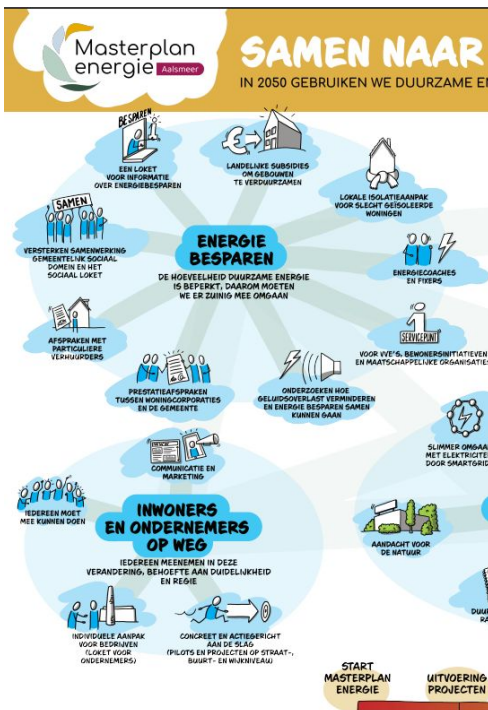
Masterplan energie Aalsmeer

SAMEN NAAR

IN 2050 GEBRUIKEN WE DUURZAME E

BESPAREN

EEN LOKET VOOR INFORMATIE OVER ENERGIEBESPAREN

LANDELIJKE SUBSIDIES OM GEBOUWEN TE VERDUURZAMEN

LOKALE ISOLATIEAANPAK VOOR SLECHT GEÏSOLEERDE WONINGEN

SAMEN

VERSTERKEN SAMENWERKING GEMEENTELIJK SOCIAAL DOMEIN EN HET SOCIAAL LOKET

ENERGIE BESPAREN

DE HOEVEELHEID DUURZAME ENERGIE IS BEPERKT, DAAROM MOETEN WE ER ZUINIG MEE OMGAAN

ENERGIECOACHES EN FIXERS

AFSPRAKEN MET PARTICULIERE VERHUURDERS

SERVICEPUNT

VOOR VVE'S, BEWONERSINITIATIEVEN EN MAATSCHAPPELIJKE ORGANISATIES

PRESTATIEAFSPRAKEN TUSSEN WONINGCORPORATIES EN DE GEMEENTE

ONDERZOEKEN HOE GELUIDSOVERLAST VERMINDEREN EN ENERGIE BESPAREN SAMEN KUNNEN GAAN

COMMUNICATIE EN MARKETING

SLIMMER OMGA MET ELEKTRICITE DOOR SMARTGRID

IEDEREEN MOET MEE KUNNEN DOEN

INWONERS EN ONDERNEMERS OP WEG

IEDEREEN MEENEMEN IN DEZE VERANDERING, BEHOEFTE AAN DUIDELIJKHEID EN REGIE

AANDACHT VOOR DE NATUUR

INDIVIDUELE AANPAK VOOR BEDRIJVEN (LOKET VOOR ONDERNEMERS)

CONCREET EN ACTIEGERICHT AAN DE SLAG (PILOTS EN PROJECTEN OP STRAAT-, BUURT- EN WIJKNIVEAU)

DUU RA

START MASTERPLAN ENERGIE

UITVOERING PROJECTEN